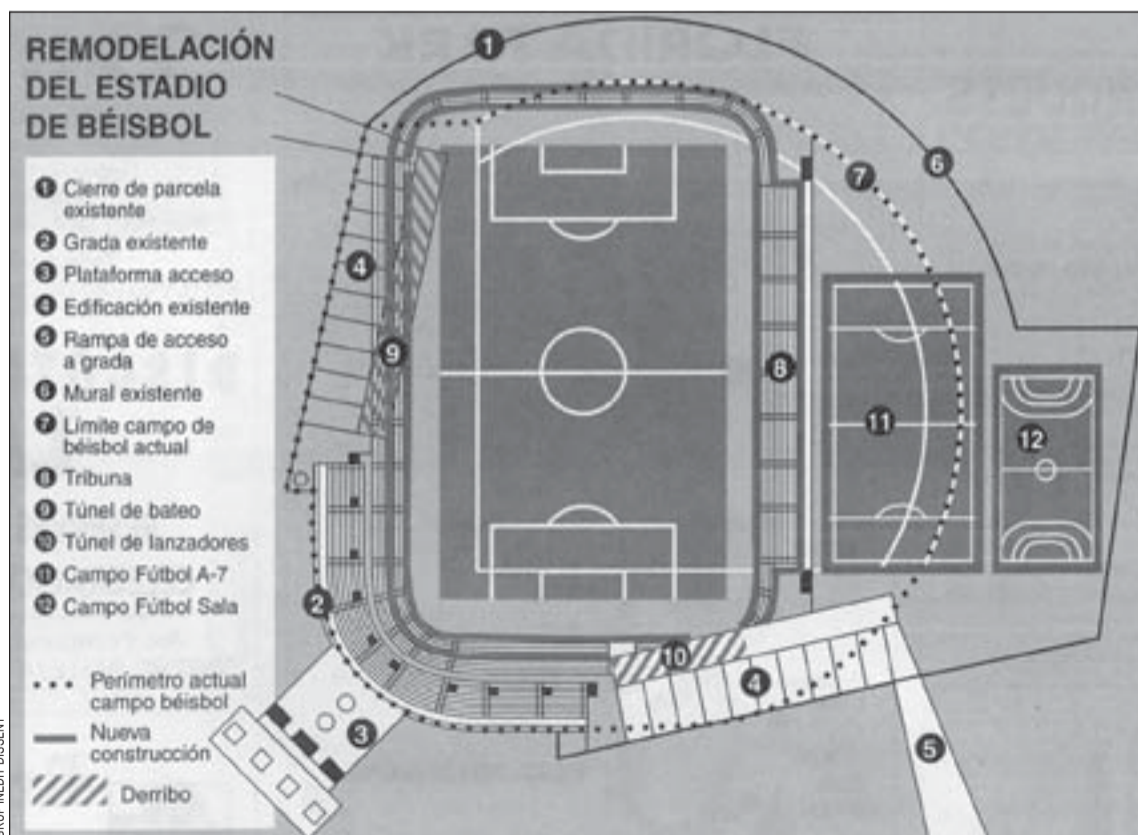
REMODELACIÓN DEL ESTADIO DE BÉISBOL

1 Cierre de parcela existente
2 Grada existente
3 Plataforma acceso
4 Edificación existente
5 Rampa de acceso a grada
6 Mural existente
7 Límite campo de béisbol actual
8 Tribuna
9 Túnel de bateo
10 Túnel de lanzadores
11 Campo Fútbol A-7
12 Campo Fútbol Sala

Perímetro actual campo béisbol
Nueva construcción
Derribo

1
6
7
4
9
8
11
12
2
10
4
3
5

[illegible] INEDIT DISSENY